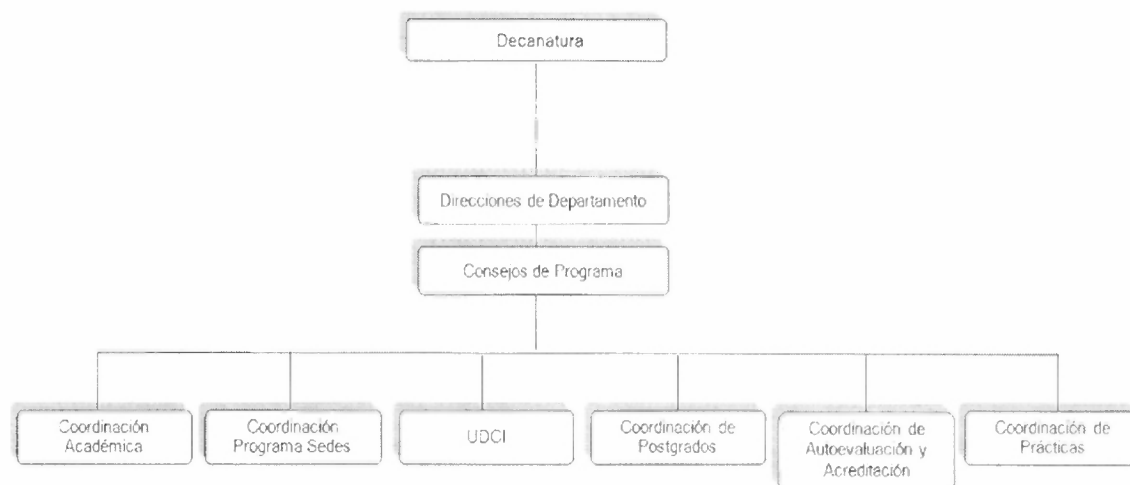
Decanatura

Direcciones de Departamento

Consejos de Programa

Coordinación Académica

Coordinación Programa Sedes

UDCI

Coordinación de Postgrados

Coordinación de Autoevaluación y Acreditación

Coordinación de Prácticas